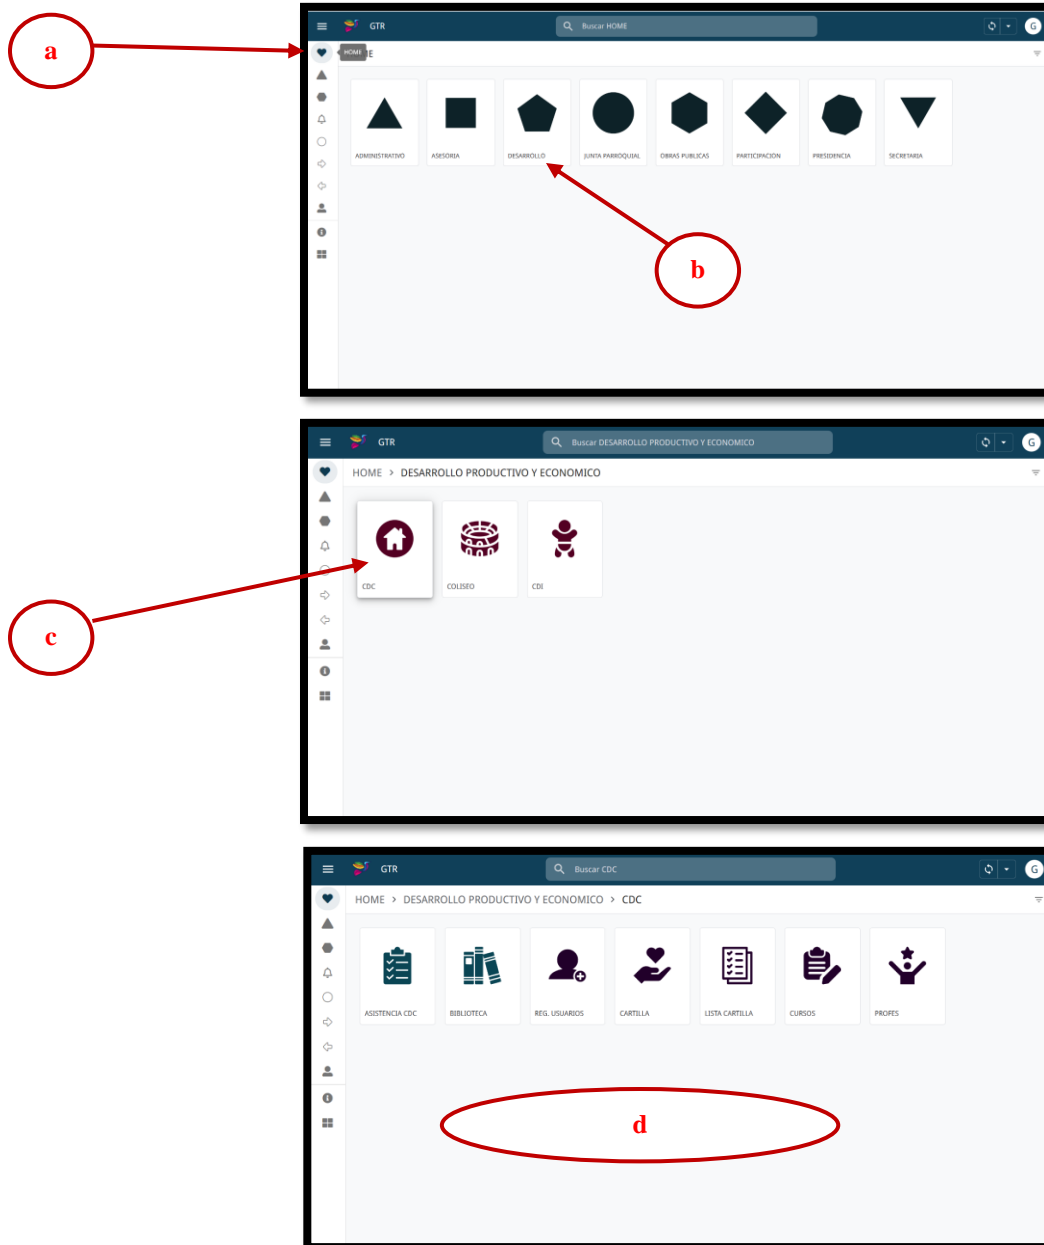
a

GTR
Buscar HOME
G
HOME
E

ADMINISTRATIVO
ASESORIA
DESARROLLO
JUNTA PARROQUIAL
OBRAS PUBLICAS
PARTICIPACIÓN
PRESIDENCIA
SECRETARIA

b

GTR
Buscar DESARROLLO PRODUCTIVO Y ECONOMICO
G
HOME > DESARROLLO PRODUCTIVO Y ECONOMICO

CDC
COLISEO
CDI

c

GTR
Buscar CDC
G
HOME > DESARROLLO PRODUCTIVO Y ECONOMICO > CDC

ASISTENCIA CDC
BIBLIOTECA
REG. USUARIOS
CARTILLA
LISTA CARTILLA
CURSOS
PROFES

d